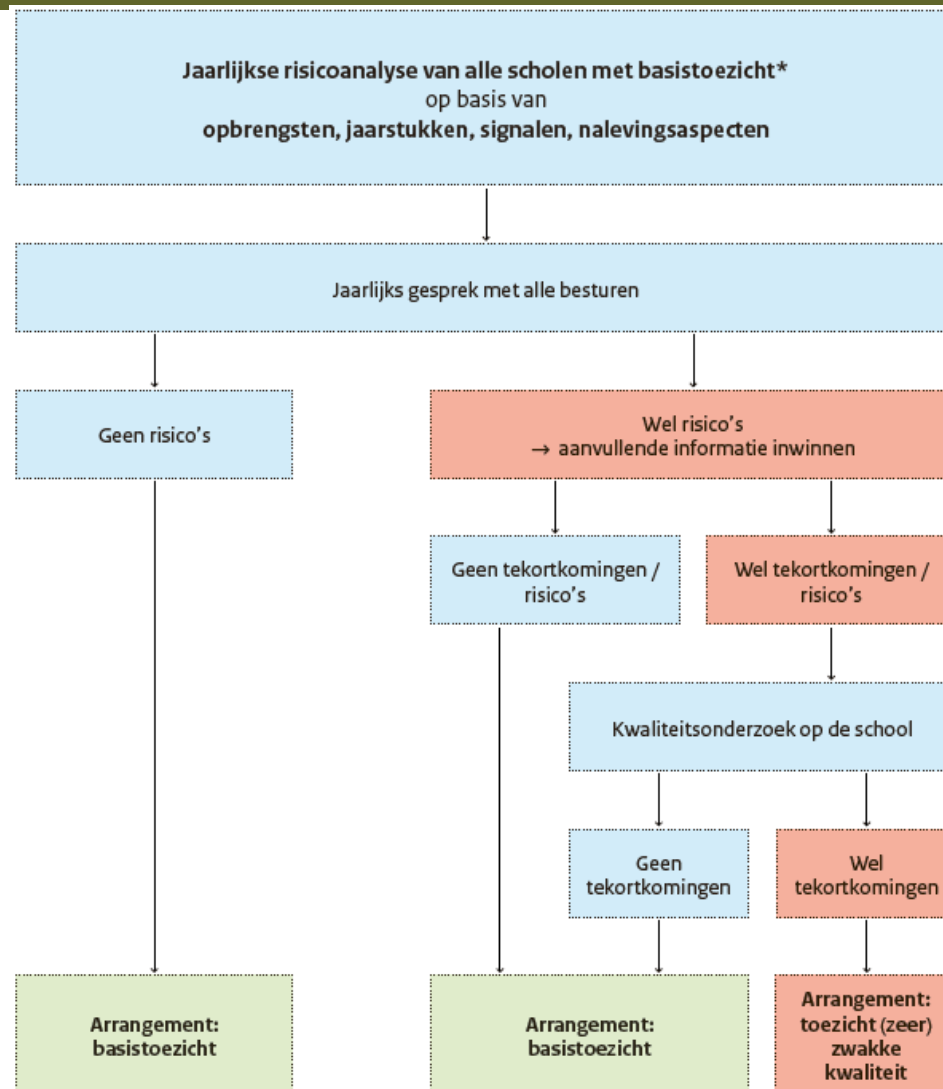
Jaarlijkse risicoanalyse van alle scholen met basistoezicht*
op basis van
opbrengsten, jaarstukken, signalen, nalevingsaspecten

Jaarlijks gesprek met alle besturen

Geen risico's

Wel risico's
→ aanvullende informatie inwinnen

Geen tekortkomingen / risico's

Wel tekortkomingen / risico's

Kwaliteitsonderzoek op de school

Geen tekortkomingen

Wel tekortkomingen

Arrangement: basistoezicht

Arrangement: basistoezicht

Arrangement: toezicht (zeer) zwakke kwaliteit